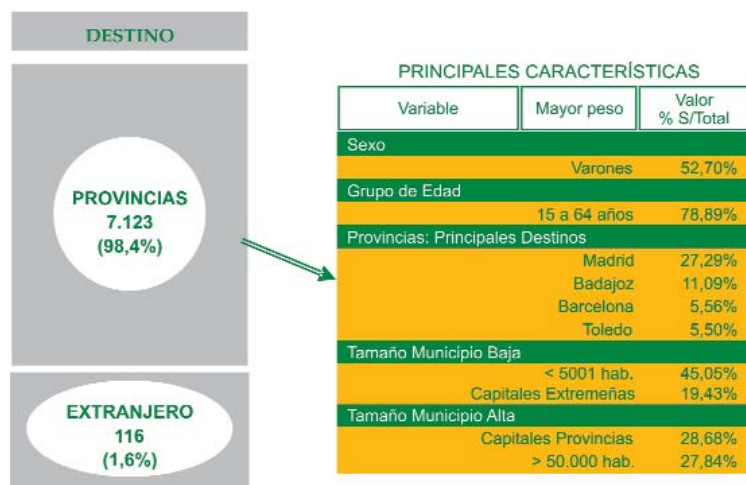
DESTINO

PROVINCIAS
7.123
(98,4%)

EXTRANJERO
116
(1,6%)

PRINCIPALES CARACTERÍSTICAS

| Variable | Mayor peso | Valor % S/Total |
|---|---|---|
| Sexo | | |
| | Varones | 52,70% |
| Grupo de Edad | | |
| | 15 a 64 años | 78,89% |
| Provincias: Principales Destinos | | |
| | Madrid | 27,29% |
| | Badajoz | 11,09% |
| | Barcelona | 5,56% |
| | Toledo | 5,50% |
| Tamaño Municipio Baja | | |
| | < 5001 hab. | 45,05% |
| | Capitales Extremeñas | 19,43% |
| Tamaño Municipio Alta | | |
| | Capitales Provincias | 28,68% |
| | > 50.000 hab. | 27,84% |